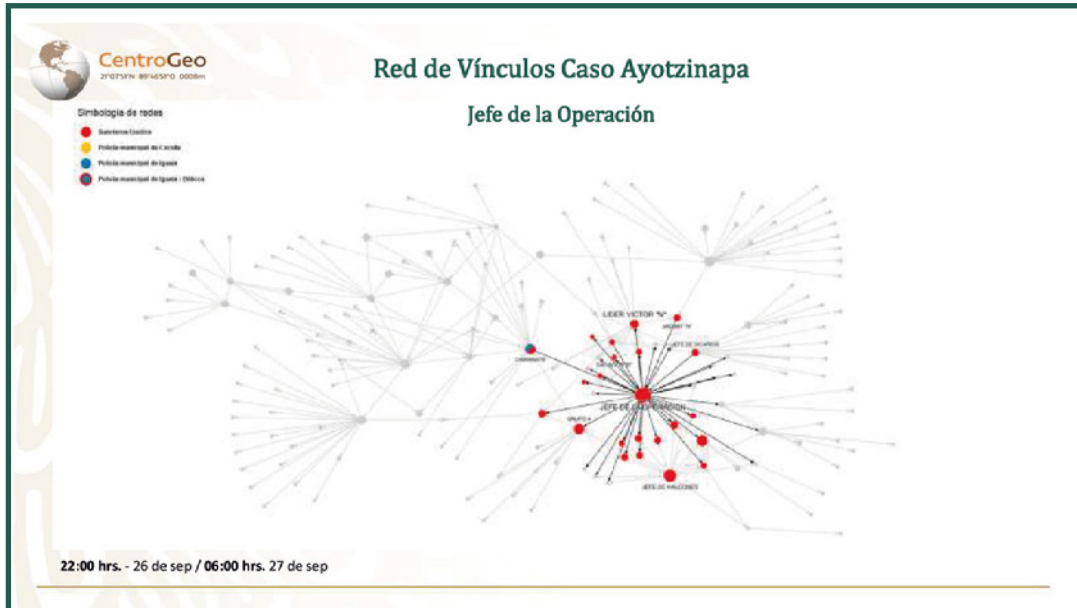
CentroGeo
21°07'51"N 89°45'10"O 0008m

Red de Vínculos Caso Ayotzinapa

Jefe de la Operación

Simbología de redes
Guerreros Unidos
Policía municipal de Cocula
Policía municipal de Iguala
Policía municipal de Iguala - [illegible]

LIDER VICTOR "V"
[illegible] "K"
JEFE DE SICARIOS
COMANDANTE
JEFE DE LA OPERACIÓN
GRUPO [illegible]
JEFE DE HALCONES

22:00 hrs. - 26 de sep / 06:00 hrs. 27 de sep